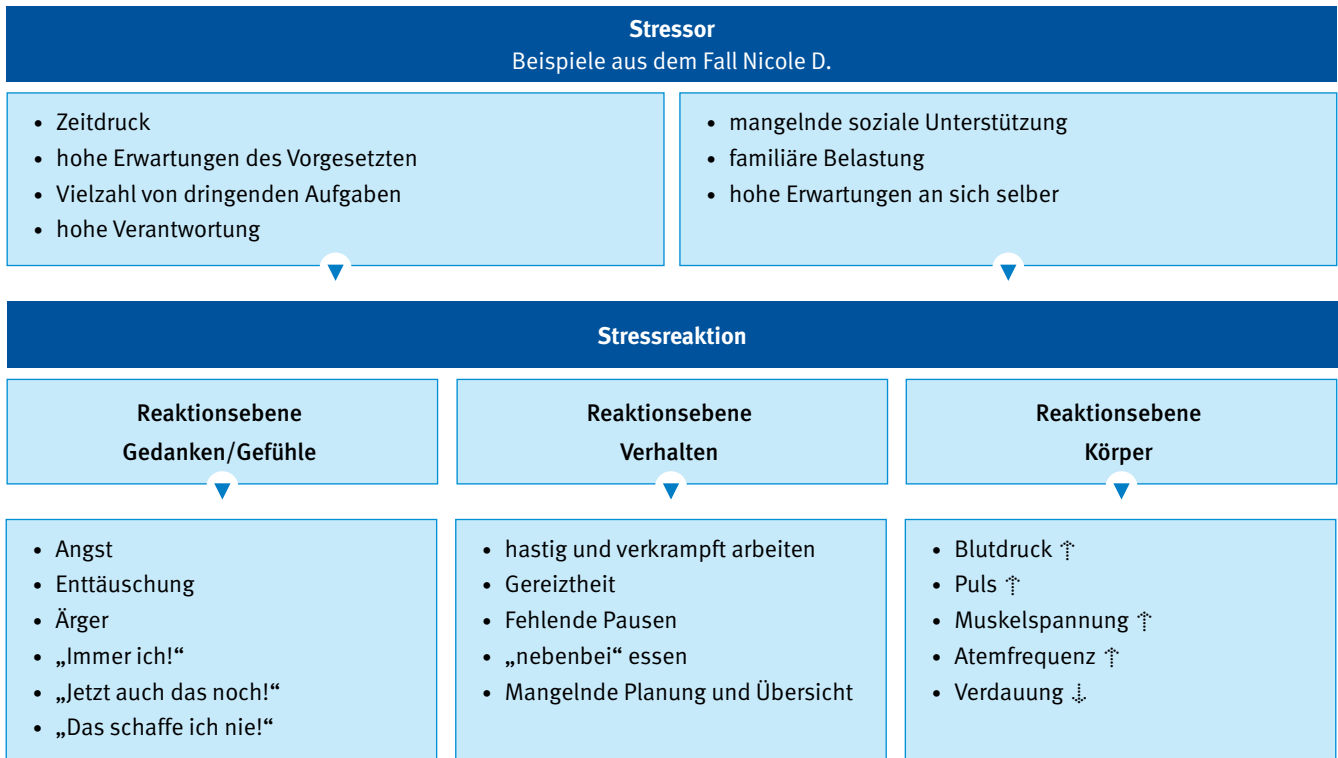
**Stressor**
Beispiele aus dem Fall Nicole D.

- Zeitdruck
- hohe Erwartungen des Vorgesetzten
- Vielzahl von dringenden Aufgaben
- hohe Verantwortung

- mangelnde soziale Unterstützung
- familiäre Belastung
- hohe Erwartungen an sich selber

**Stressreaktion**

**Reaktionsebene Gedanken/Gefühle**

- Angst
- Enttäuschung
- Ärger
- „Immer ich!“
- „Jetzt auch das noch!“
- „Das schaffe ich nie!“

**Reaktionsebene Verhalten**

- hastig und verkrampft arbeiten
- Gereiztheit
- Fehlende Pausen
- „nebenbei“ essen
- Mangelnde Planung und Übersicht

**Reaktionsebene Körper**

- Blutdruck ↑
- Puls ↑
- Muskelspannung ↑
- Atemfrequenz ↑
- Verdauung ↓